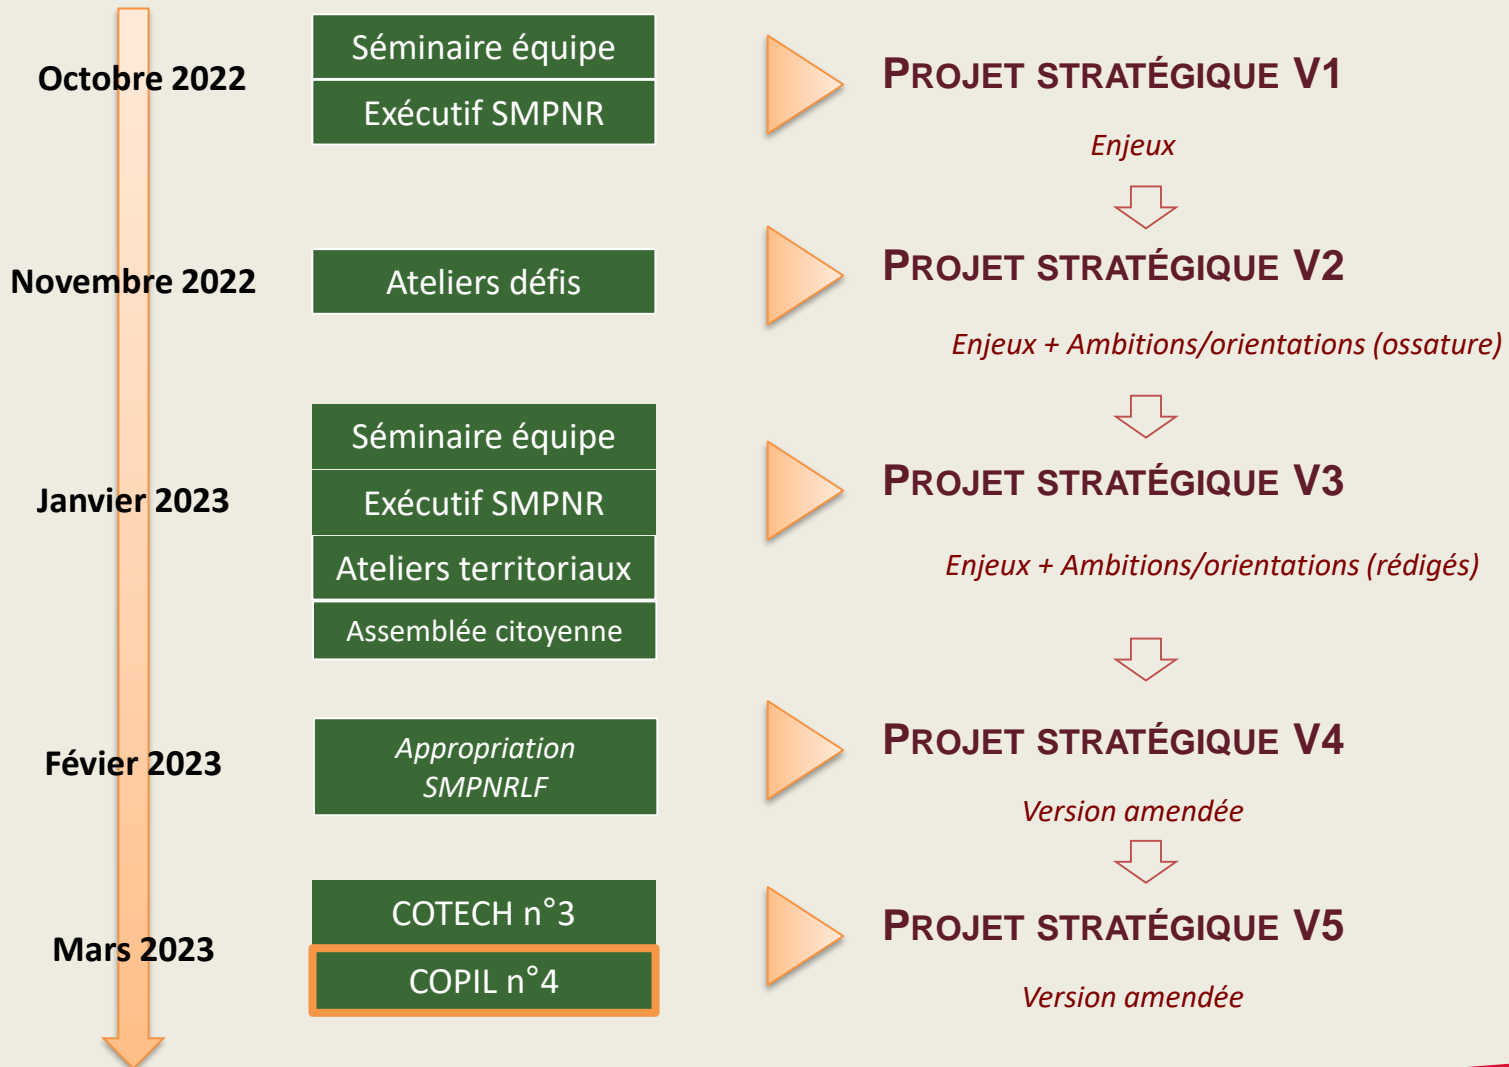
Octobre 2022

Séminaire équipe

Exécutif SMPNR

PROJET STRATÉGIQUE V1

Enjeux

Novembre 2022

Ateliers défis

PROJET STRATÉGIQUE V2

Enjeux + Ambitions/orientations (ossature)

Janvier 2023

Séminaire équipe

Exécutif SMPNR

Ateliers territoriaux

Assemblée citoyenne

PROJET STRATÉGIQUE V3

Enjeux + Ambitions/orientations (rédigés)

Févier 2023

Appropriation SMPNRLF

PROJET STRATÉGIQUE V4

Version amendée

Mars 2023

COTECH n°3

COPIL n°4

PROJET STRATÉGIQUE V5

Version amendée